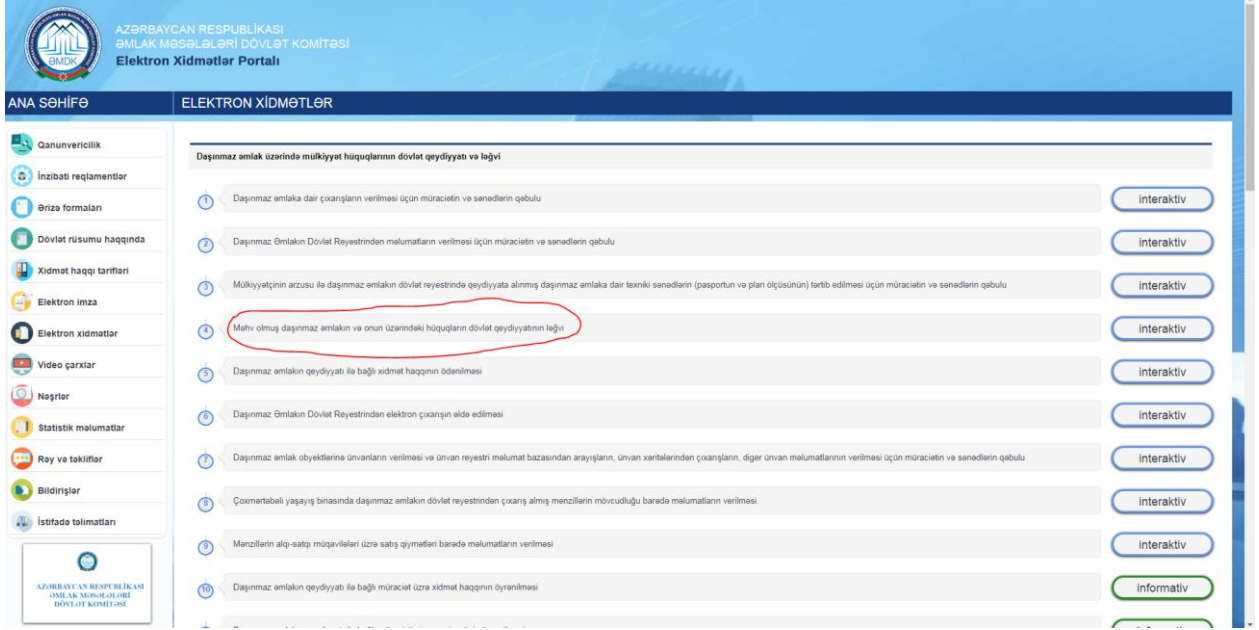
ƏMDK

AZƏRBAYCAN RESPUBLİKASI
ƏMLAK MƏSƏLƏLƏRİ DÖVLƏT KOMİTƏSİ
Elektron Xidmətlər Portalı

ANA SƏHİFƏ

ELEKTRON XİDMƏTLƏR

Qanunvericilik
İnzibati reqlamentlər
Ərizə formaları
Dövlət rüsumu haqqında
Xidmət haqqı tarifləri
Elektron imza
Elektron xidmətlər
Video çarxlar
Nəşrlər
Statistik məlumatlar
Rəy və təkliflər
Bildirişlər
İstifadə təlimatları

AZƏRBAYCAN RESPUBLİKASI ƏMLAK MƏSƏLƏLƏRİ DÖVLƏT KOMİTƏSİ

Daşınmaz əmlak üzərində mülkiyyət hüquqlarının dövlət qeydiyyatı və ləğvi

1 Daşınmaz əmlaka dair çıxarışların verilməsi üçün müraciətin və sənədlərin qəbulu interaktiv

2 Daşınmaz Əmlakın Dövlət Reyestrindən məlumatların verilməsi üçün müraciətin və sənədlərin qəbulu interaktiv

3 Mülkiyyətçinin arzusu ilə daşınmaz əmlakın dövlət reyestrində qeydiyyata alınmış daşınmaz əmlaka dair texniki sənədlərin (pasportun və plan ölçüsünün) tərtib edilməsi üçün müraciətin və sənədlərin qəbulu interaktiv

4 Məhv olmuş daşınmaz əmlakın və onun üzərindəki hüquqların dövlət qeydiyyatının ləğvi interaktiv

5 Daşınmaz əmlakın qeydiyyatı ilə bağlı xidmət haqqının ödənilməsi interaktiv

6 Daşınmaz Əmlakın Dövlət Reyestrindən elektron çıxarışın əldə edilməsi interaktiv

7 Daşınmaz əmlak obyektlərinə ünvanların verilməsi və ünvan reyestri məlumat bazasından arayışların, ünvan xəritələrindən çıxarışların, digər ünvan məlumatlarının verilməsi üçün müraciətin və sənədlərin qəbulu interaktiv

8 Çoxmərtəbəli yaşayış binasında daşınmaz əmlakın dövlət reyestrindən çıxarış almış mənzillərin mövcudluğu barədə məlumatların verilməsi interaktiv

9 Mənzillərin alqı-satqı müqavilələri üzrə satış qiymətləri barədə məlumatların verilməsi interaktiv

10 Daşınmaz əmlakın qeydiyyatı ilə bağlı müraciət üzrə xidmət haqqının öyrənilməsi informativ

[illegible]